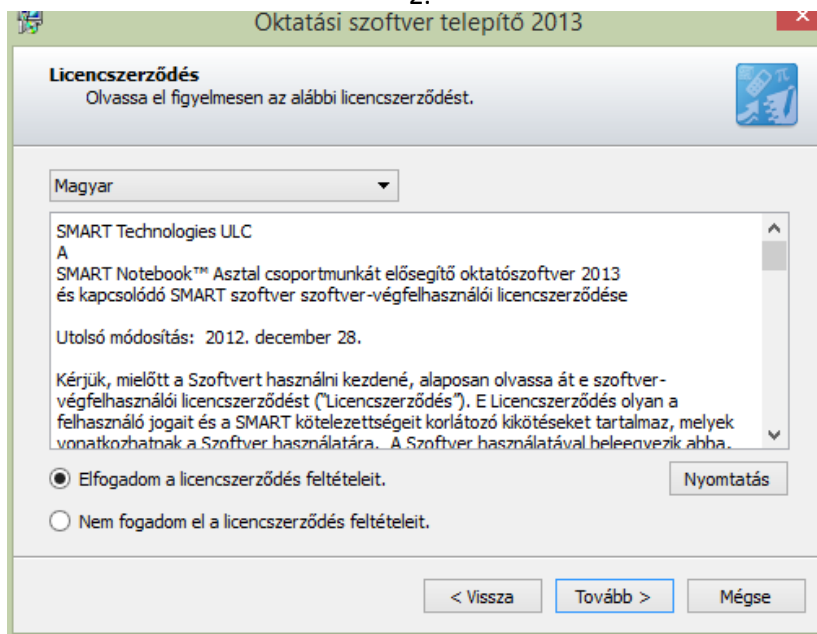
2.

Oktatási szoftver telepítő 2013

Licencszerződés
Olvassa el figyelmesen az alábbi licencszerződést.

Magyar

SMART Technologies ULC
A
SMART Notebook™ Asztal csoportmunkát elősegítő oktatószoftver 2013 és kapcsolódó SMART szoftver szoftver-végfelhasználói licencszerződése

Utolsó módosítás: 2012. december 28.

Kérjük, mielőtt a Szoftvert használni kezdené, alaposan olvassa át e szoftver-végfelhasználói licencszerződést ("Licencszerződés"). E Licencszerződés olyan a felhasználó jogait és a SMART kötelezettségeit korlátozó kikötéseket tartalmaz, melyek vonatkozhatnak a Szoftver használatára. A Szoftver használatával beleegyezik abba,

Elfogadom a licencszerződés feltételeit.

Nyomtatás

Nem fogadom el a licencszerződés feltételeit.

< Vissza

Tovább >

Mégse